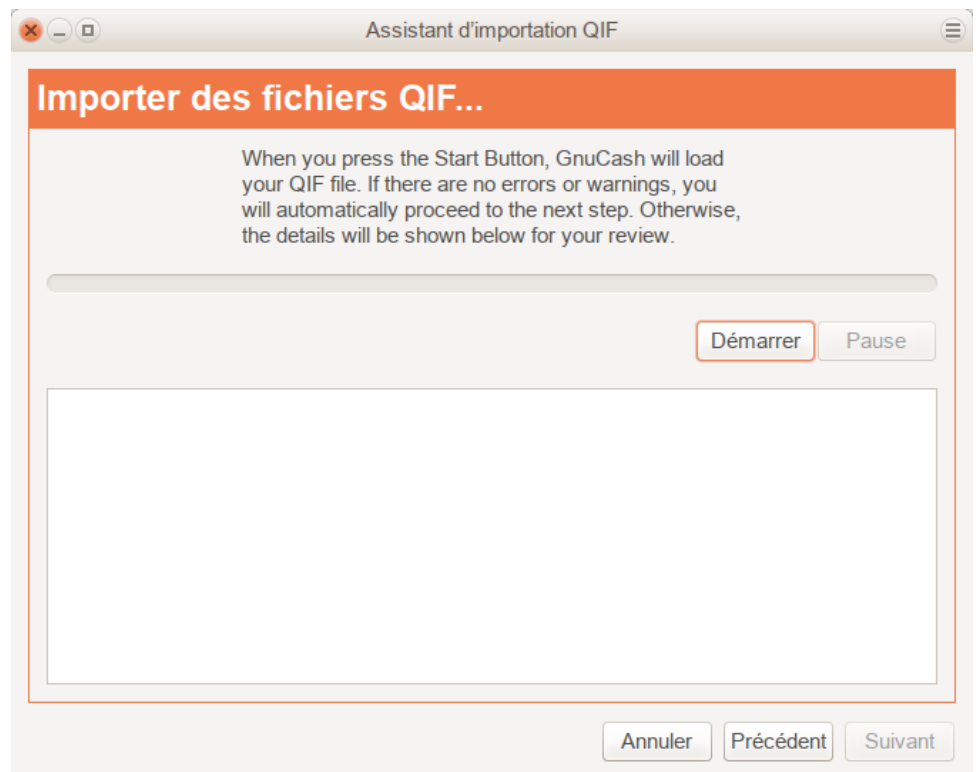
Assistant d'importation QIF

Importer des fichiers QIF...

When you press the Start Button, GnuCash will load your QIF file. If there are no errors or warnings, you will automatically proceed to the next step. Otherwise, the details will be shown below for your review.

Démarrer
Pause

Annuler
Précédent
Suivant